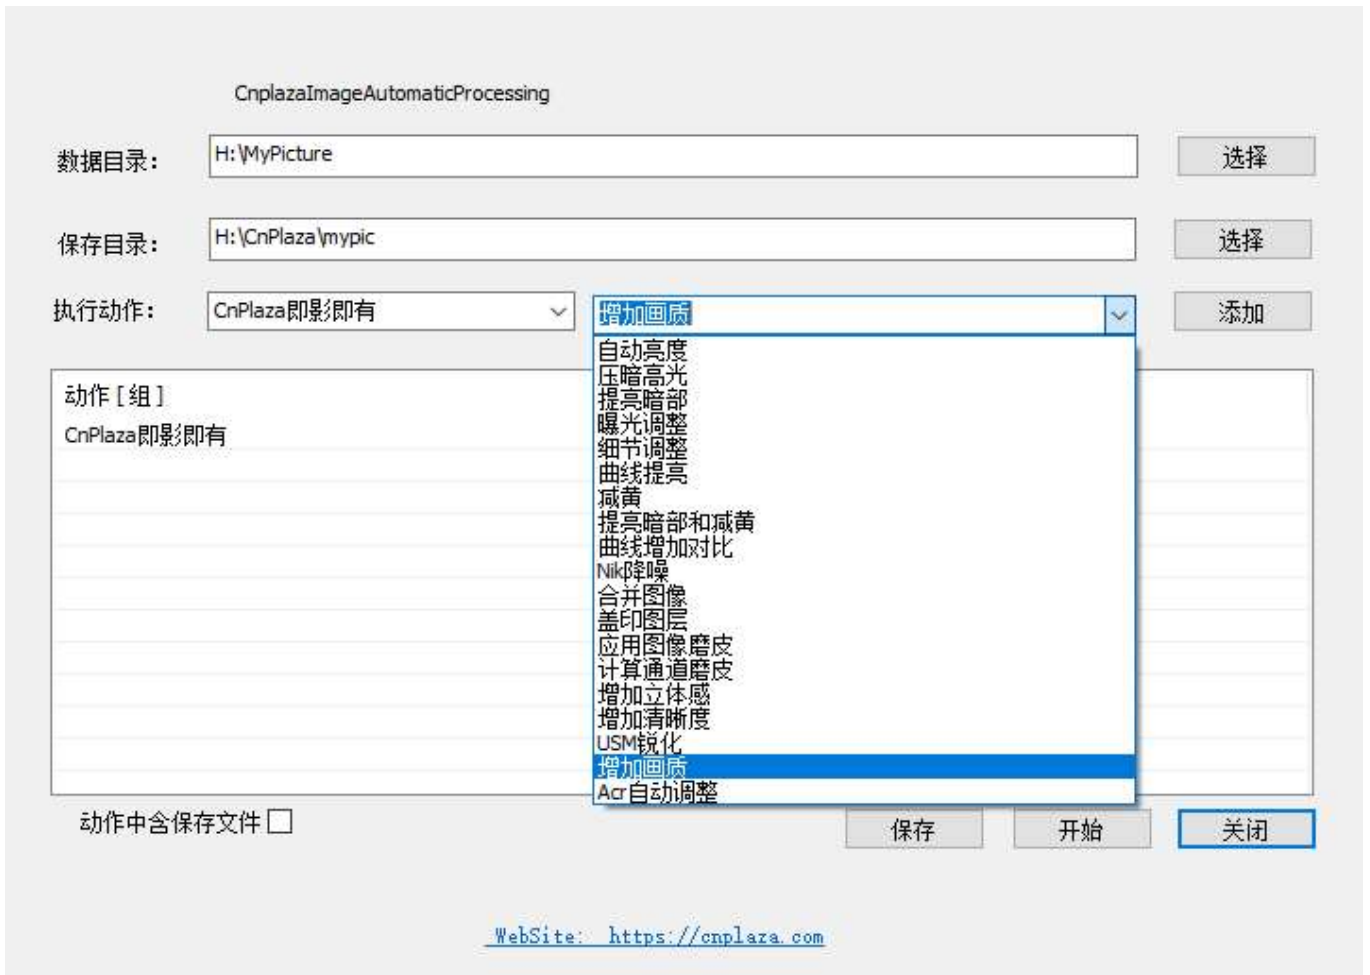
CnplazaImageAutomaticProcessing

数据目录: H:\MyPicture 选择

保存目录: H:\CnPlaza\mypic 选择

执行动作: CnPlaza即影即有 增加画质 添加

自动亮度
压暗高光
提高暗部
曝光调整
细节调整
曲线提亮
减黄
提亮暗部和减黄
曲线增加对比
Nik降噪
合并图像
盖印图层
应用图像磨皮
计算通道磨皮
增加立体感
增加清晰度
USM锐化
增加画质
Acr自动调整

动作 [ 组 ]
CnPlaza即影即有

动作中含保存文件

保存 开始 关闭

WebSite: https://cnplaza.com